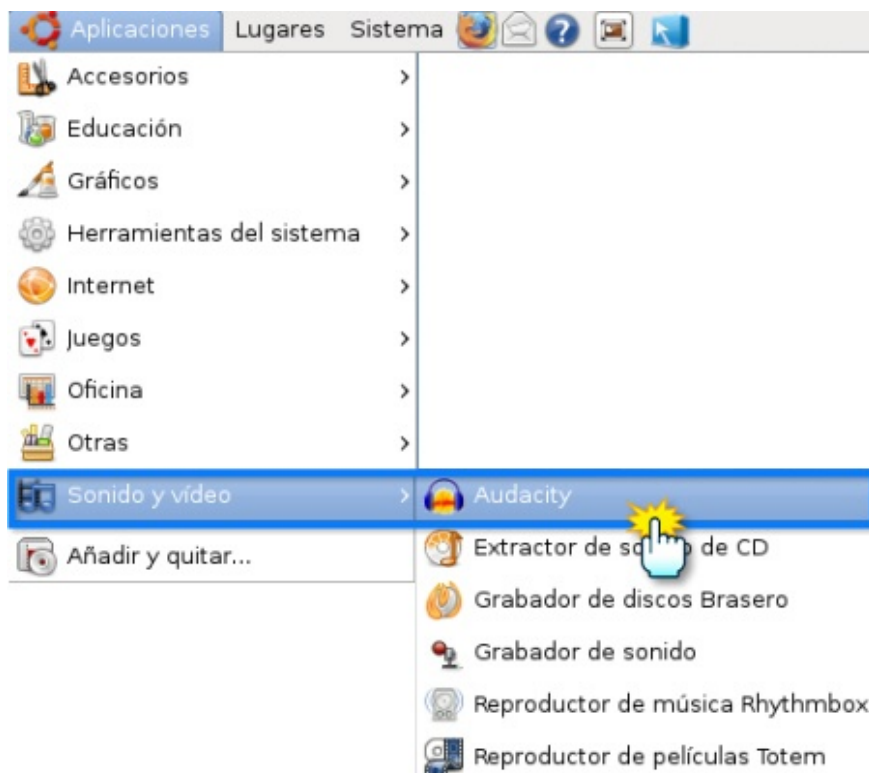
Aplicaciones Lugares Sistema

Accesorios
Educación
Gráficos
Herramientas del sistema
Internet
Juegos
Oficina
Otras
Sonido y vídeo
Añadir y quitar...

Audacity
Extractor de so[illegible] de CD
Grabador de discos Brasero
Grabador de sonido
Reproductor de música Rhythmbox
Reproductor de películas Totem